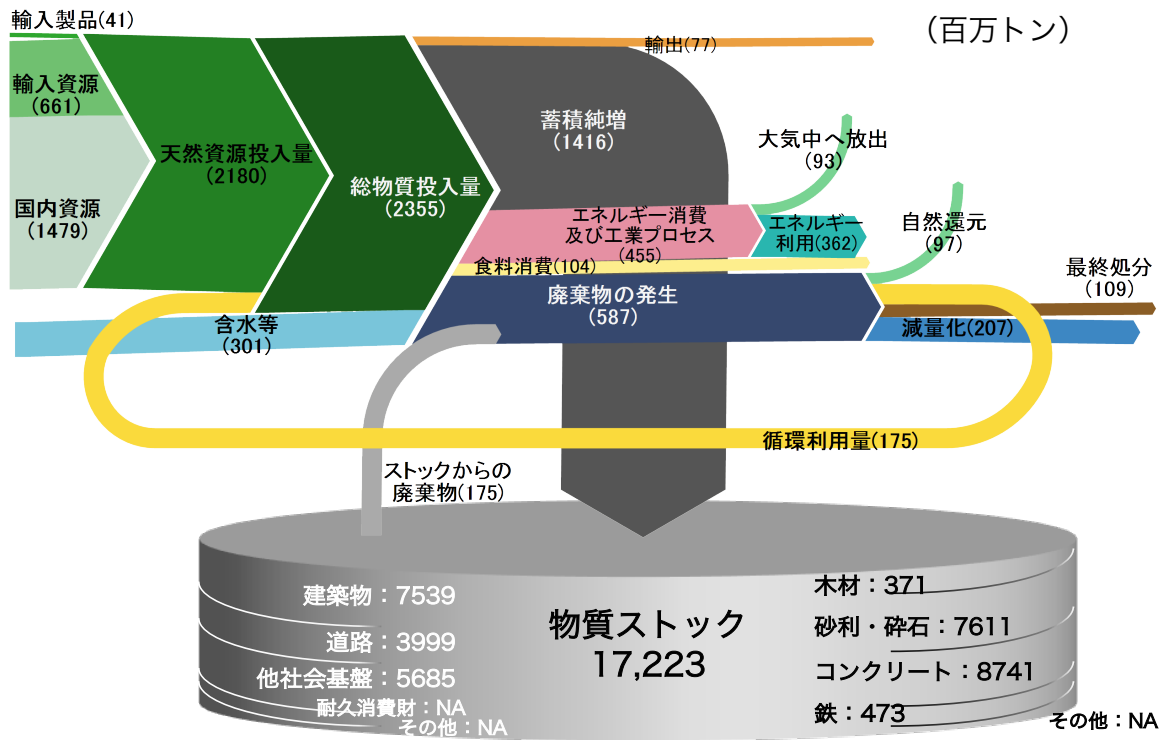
輸入製品(41)

（百万トン）

輸入資源
（661）

国内資源
（1479）

天然資源投入量
（2180）

総物質投入量
（2355）

輸出(77)

蓄積純増
（1416）

大気中へ放出
（93）

エネルギー消費
及び工業プロセス
（455）

エネルギー
利用(362)

自然還元
（97）

食料消費(104)

廃棄物の発生
（587）

最終処分
（109）

含水等
（301）

減量化(207)

循環利用量(175)

ストックからの
廃棄物(175)

建築物：7539

道路：3999

他社会基盤：5685

耐久消費財：NA

その他：NA

物質ストック
17,223

木材：371

砂利・砕石：7611

コンクリート：8741

鉄：473

その他：NA